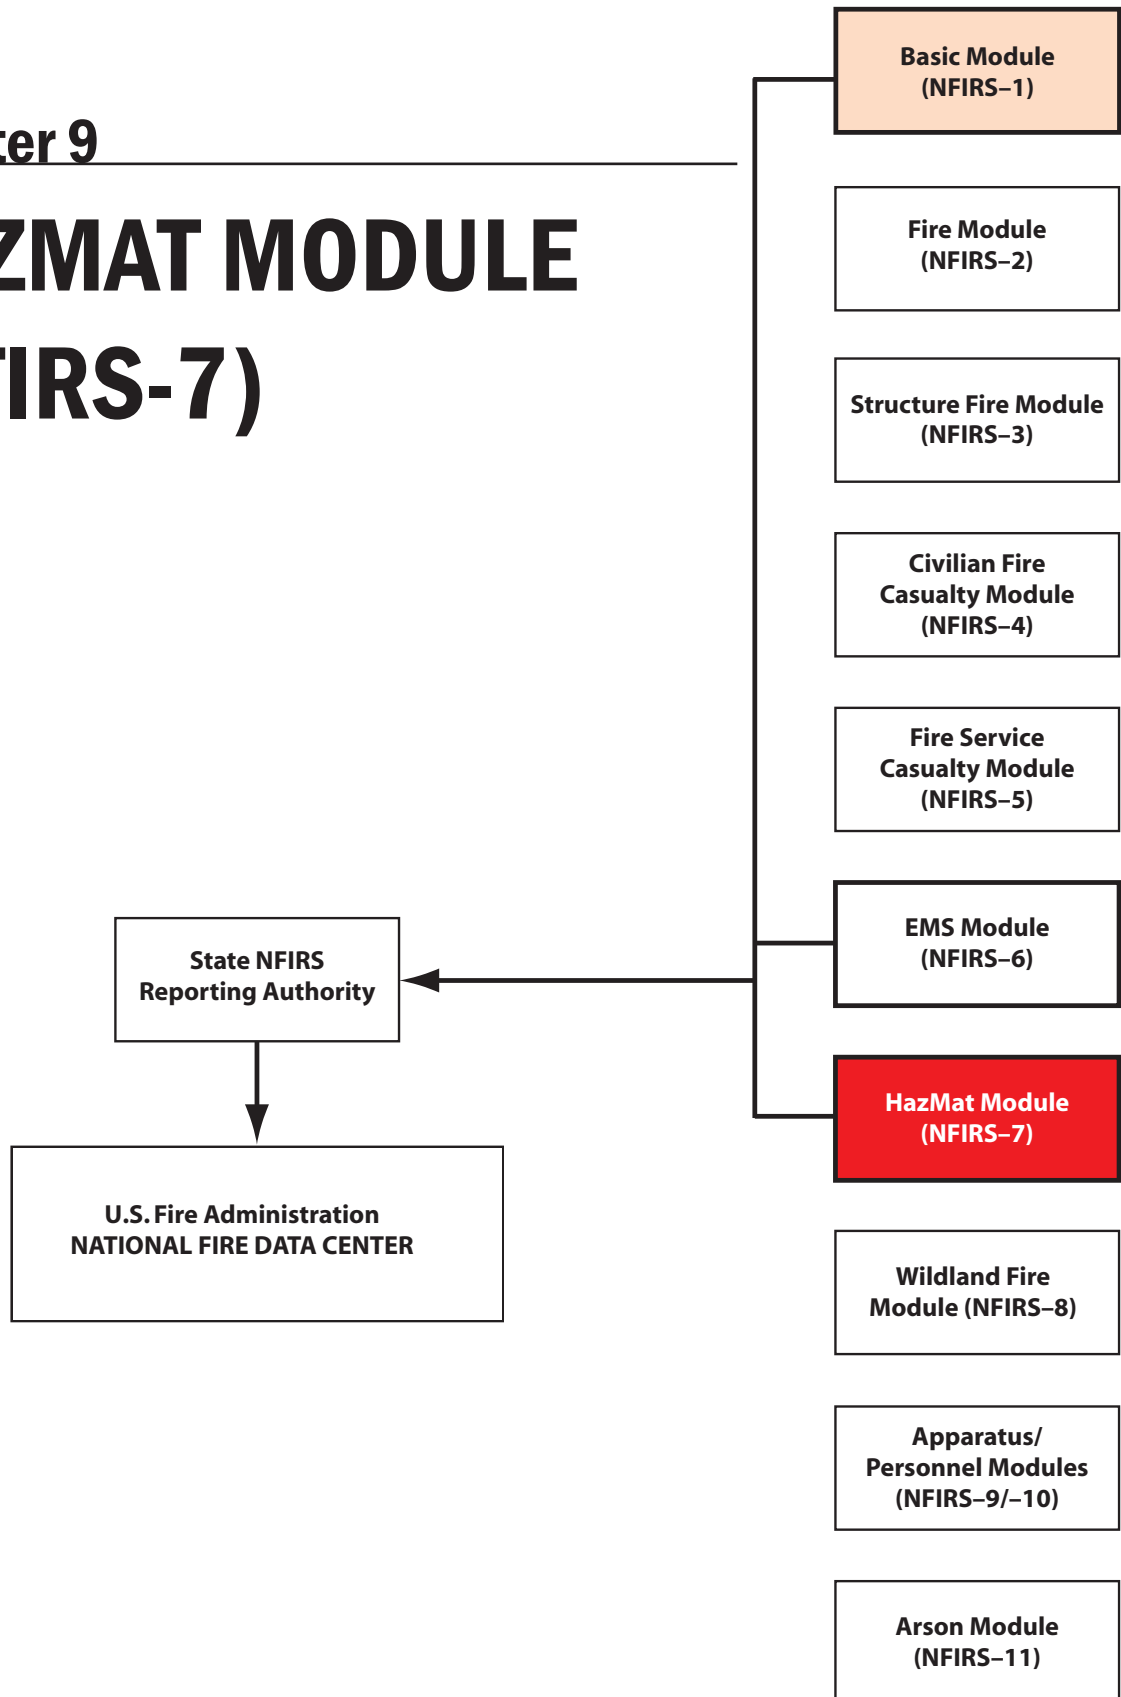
ter 9

ZMAT MODULE

IRS-7)

Basic Module (NFIRS–1)

Fire Module (NFIRS–2)

Structure Fire Module (NFIRS–3)

Civilian Fire Casualty Module (NFIRS–4)

Fire Service Casualty Module (NFIRS–5)

EMS Module (NFIRS–6)

HazMat Module (NFIRS–7)

Wildland Fire Module (NFIRS–8)

Apparatus/ Personnel Modules (NFIRS–9/–10)

Arson Module (NFIRS–11)

State NFIRS Reporting Authority

U.S. Fire Administration NATIONAL FIRE DATA CENTER